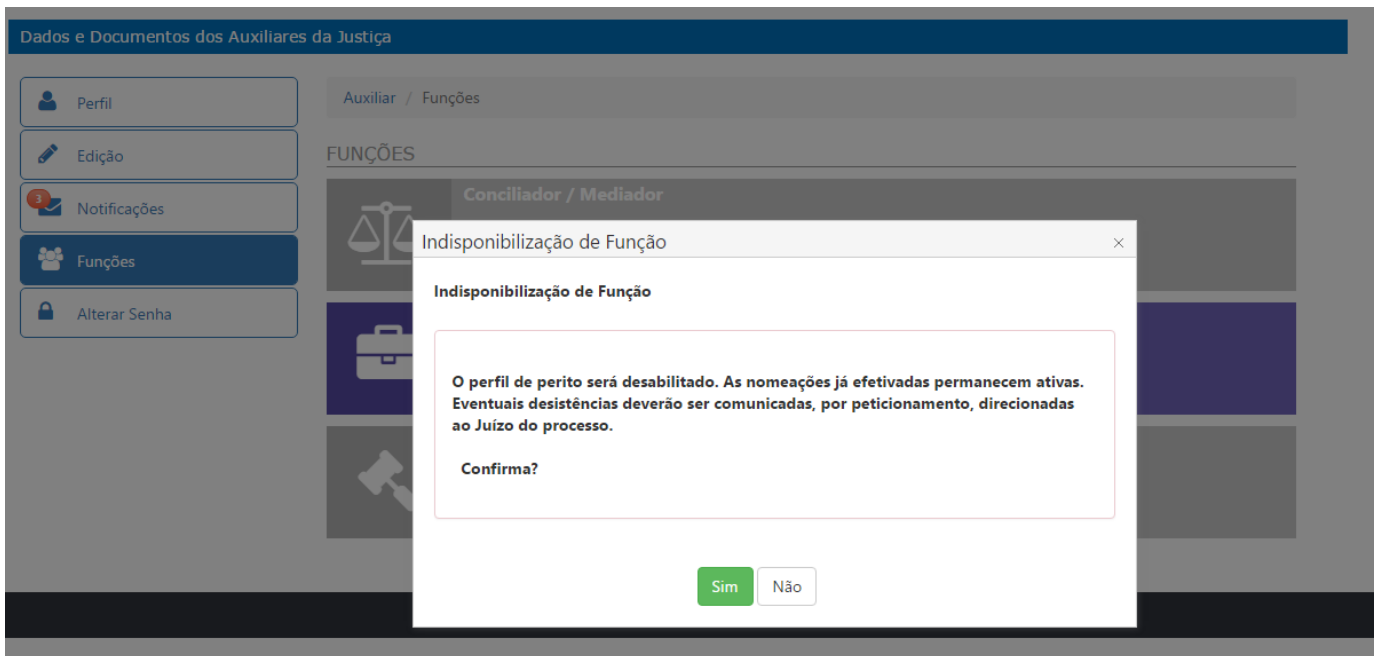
Dados e Documentos dos Auxiliares da Justiça

Perfil

Edição

3 Notificações

Funções

Alterar Senha

Auxiliar / Funções

FUNÇÕES

Conciliador / Mediador

Indisponibilização de Função ×

Indisponibilização de Função

O perfil de perito será desabilitado. As nomeações já efetivadas permanecem ativas. Eventuais desistências deverão ser comunicadas, por peticionamento, direcionadas ao Juízo do processo.

Confirma?

Sim Não